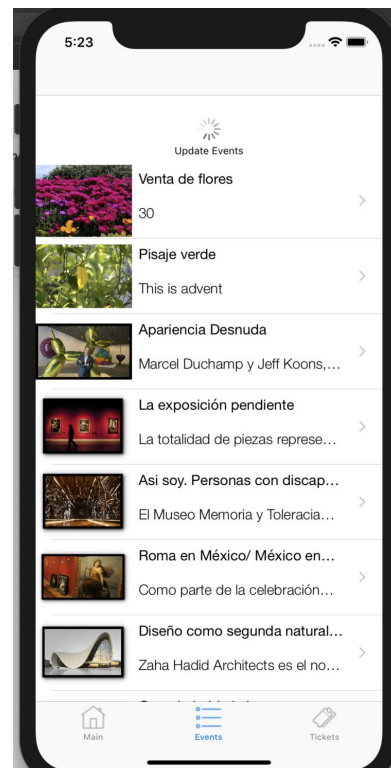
5:23

Update Events

Venta de flores
30

Pisaje verde
This is advent

Apariencia Desnuda
Marcel Duchamp y Jeff Koons,...

La exposición pendiente
La totalidad de piezas represe...

Asi soy. Personas con discap...
El Museo Memoria y Toleracia...

Roma en México/ México en...
Como parte de la celebración...

Diseño como segunda natural...
Zaha Hadid Architects es el no...

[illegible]

Main
Events
Tickets